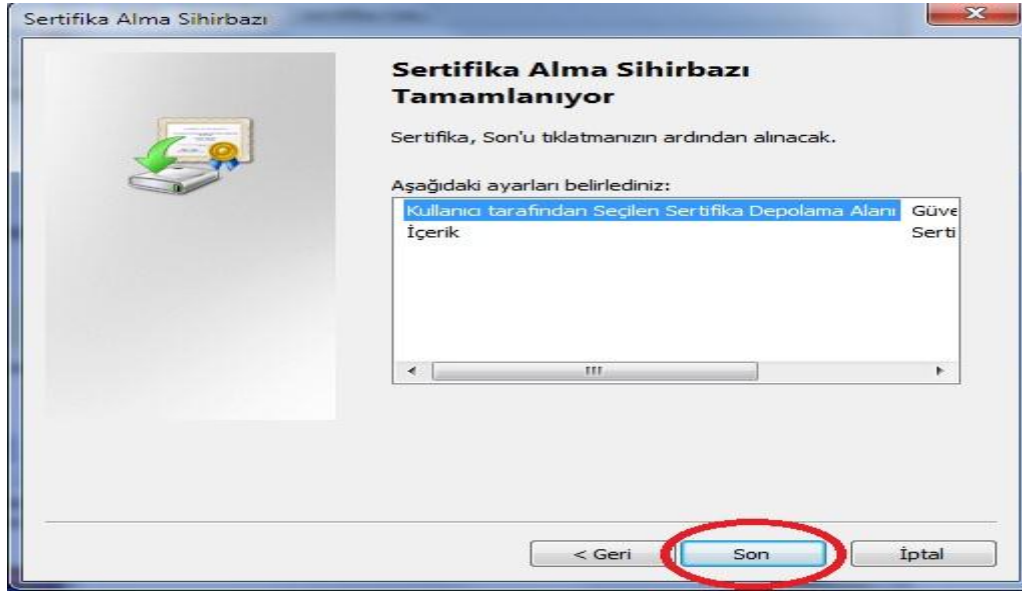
Sertifika Alma Sihirbazı

Sertifika Alma Sihirbazı Tamamlanıyor

Sertifika, Son'u tıklatmanızın ardından alınacak.

Aşağıdaki ayarları belirlediniz:

| | |
|---|---|
| Kullanıcı tarafından Seçilen Sertifika Depolama Alanı | Güve |
| İçerik | Serti |

< Geri

Son

İptal